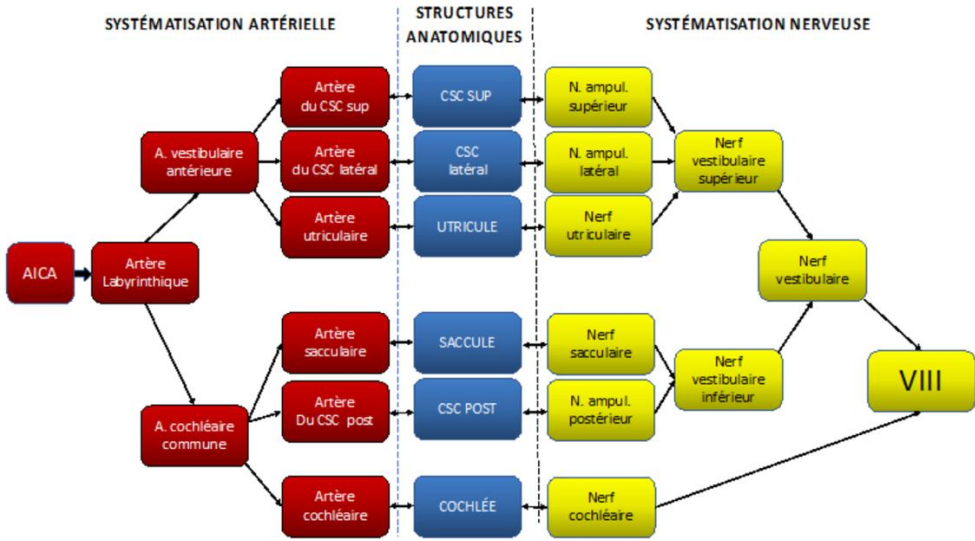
SYSTÉMATISATION ARTÉRIELLE

STRUCTURES ANATOMIQUES

SYSTÉMATISATION NERVEUSE

AICA

Artère Labyrinthique

A. vestibulaire antérieure

A. cochléaire commune

Artère du CSC sup

Artère du CSC latéral

Artère utriculaire

Artère sacculaire

Artère Du CSC post

Artère cochléaire

CSC SUP

CSC latéral

UTRICULE

SACCULE

CSC POST

COCHLÉE

N. ampul. supérieur

N. ampul. latéral

Nerf utriculaire

Nerf sacculaire

N. ampul. postérieur

Nerf cochléaire

Nerf vestibulaire supérieur

Nerf vestibulaire inférieur

Nerf vestibulaire

VIII